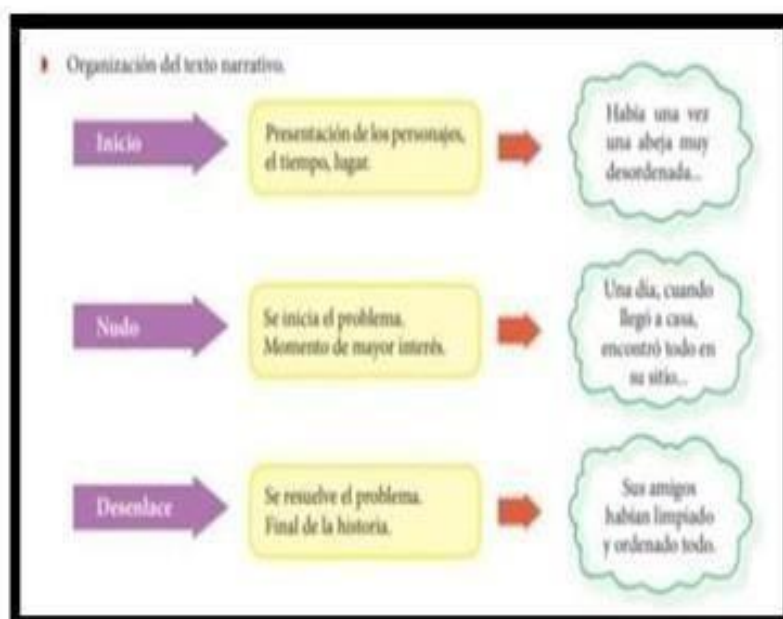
Organización del texto narrativo.

Inicio

Presentación de los personajes, el tiempo, lugar.

Había una vez una abeja muy desordenada...

Nudo

Se inicia el problema. Momento de mayor interés.

Una día, cuando llegó a casa, encontró todo en su sitio...

Desenlace

Se resuelve el problema. Final de la historia.

Sus amigos habían limpiado y ordenado todo.